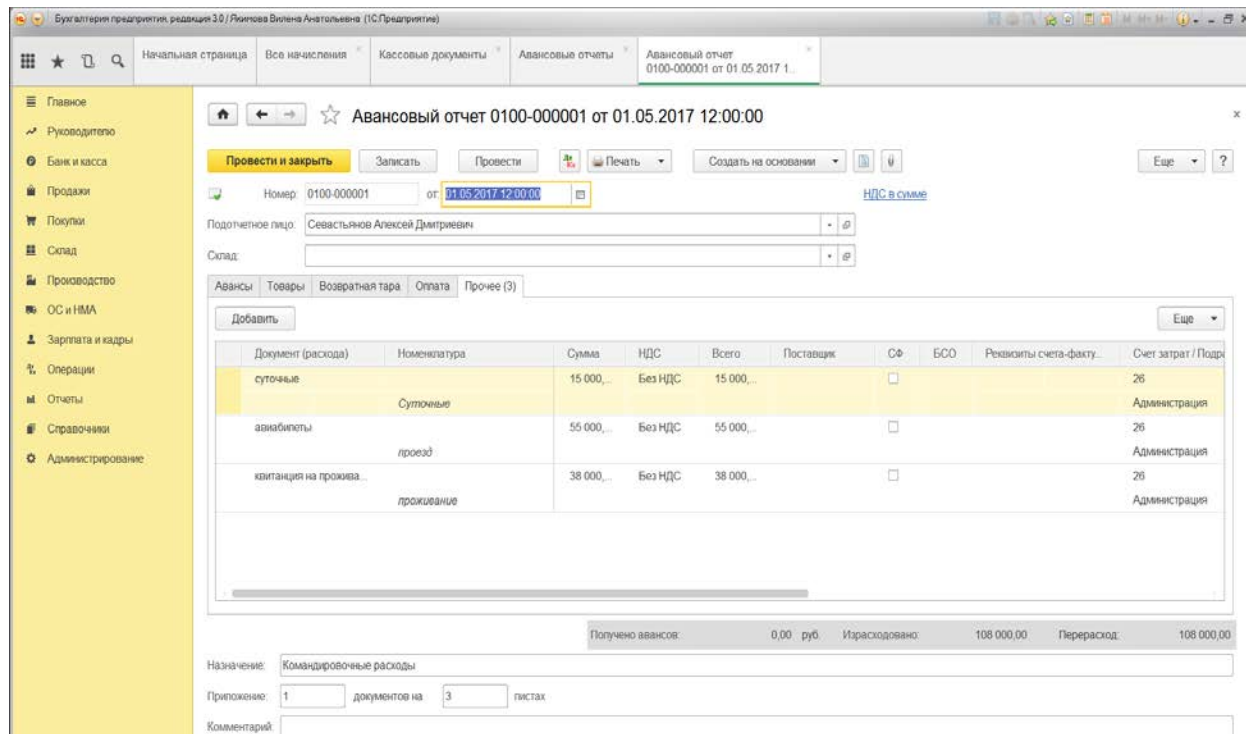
Бухгалтерия предприятия, редакция 3.0 / Якимова Вилена Анатольевна (1С:Предприятие)

Начальная страница | Все начисления | Кассовые документы | Авансовые отчеты | Авансовый отчет 0100-000001 от 01.05.2017 1...

Главное
Руководителю
Банк и касса
Продажи
Покупки
Склад
Производство
ОС и НМА
Зарплата и кадры
Операции
Отчеты
Справочники
Администрирование

Авансовый отчет 0100-000001 от 01.05.2017 12:00:00

Провести и закрыть | Записать | Провести | Печать | Создать на основании | Еще | ?

Номер: 0100-000001 от: 01.05.2017 12:00:00 НДС в сумме

Подотчетное лицо: Севастьянов Алексей Дмитриевич

Склад:

Авансы | Товары | Возвратная тара | Оплата | Прочее (3)

Добавить | Еще

| Документ (расхода) | Номенклатура | Сумма | НДС | Всего | Поставщик | СФ | БСО | Реквизиты счета-факту... | Счет затрат / Подр... |
|---|---|---|---|---|---|---|---|---|---|
| суточные | Суточные | 15 000,... | Без НДС | 15 000,... | | | | | 26 Администрация |
| авиабилеты | проезд | 55 000,... | Без НДС | 55 000,... | | | | | 26 Администрация |
| квитанция на прожива... | проживание | 38 000,... | Без НДС | 38 000,... | | | | | 26 Администрация |

Получено авансов: 0,00 руб. Израсходовано: 108 000,00 Перерасход: 108 000,00

Назначение: Командировочные расходы

Приложение: 1 документов на 3 листах

Комментарий: